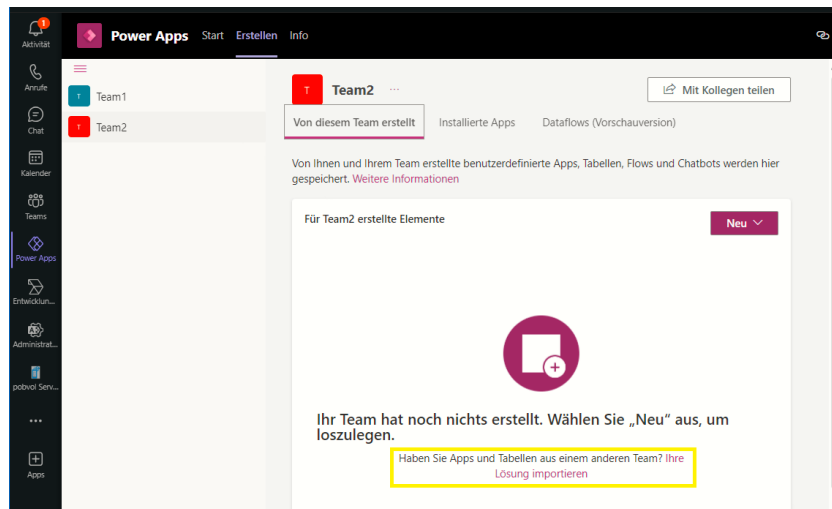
1
Aktivität

Anrufe

Chat

Kalender

Teams

Power Apps

Entwicklun...

Administrat...

pobvoi Serv...

•••

Apps

Power Apps Start Erstellen Info

T Team1

T Team2

T Team2 ···

Mit Kollegen teilen

Von diesem Team erstellt Installierte Apps Dataflows (Vorschauversion)

Von Ihnen und Ihrem Team erstellte benutzerdefinierte Apps, Tabellen, Flows und Chatbots werden hier gespeichert. Weitere Informationen

Für Team2 erstellte Elemente

Neu

Ihr Team hat noch nichts erstellt. Wählen Sie „Neu" aus, um loszulegen.

Haben Sie Apps und Tabellen aus einem anderen Team? Ihre Lösung importieren